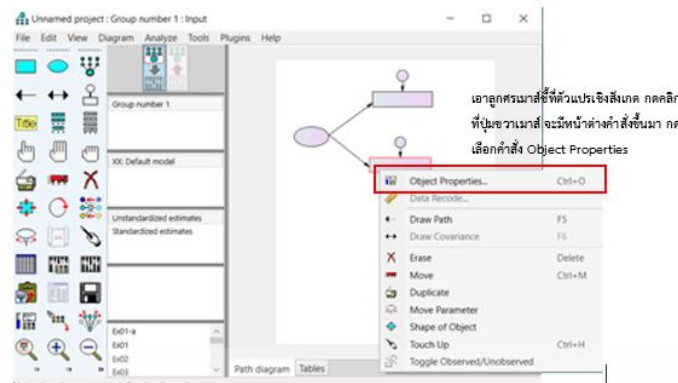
Unnamed project : Group number 1 : Input

File Edit View Diagram Analyze Tools Plugins Help

Title

Group number 1

XX: Default model

Unstandardized estimates
Standardized estimates

Ex01-a
Ex01
Ex02
Ex03

Path diagram Tables

เอาลูกศรเมาส์ชี้ที่ตัวแปรเชิงสังเกต กดคลิก ที่ปุ่มขวาเมาส์ จะมีหน้าต่างคำสั่งขึ้นมา กด เลือกคำสั่ง Object Properties

Object Properties... Ctrl+O
Data Recode...
Draw Path F5
Draw Covariance F6
Erase Delete
Move Ctrl+M
Duplicate
Move Parameter
Shape of Object
Touch Up Ctrl+H
Toggle Observed/Unobserved